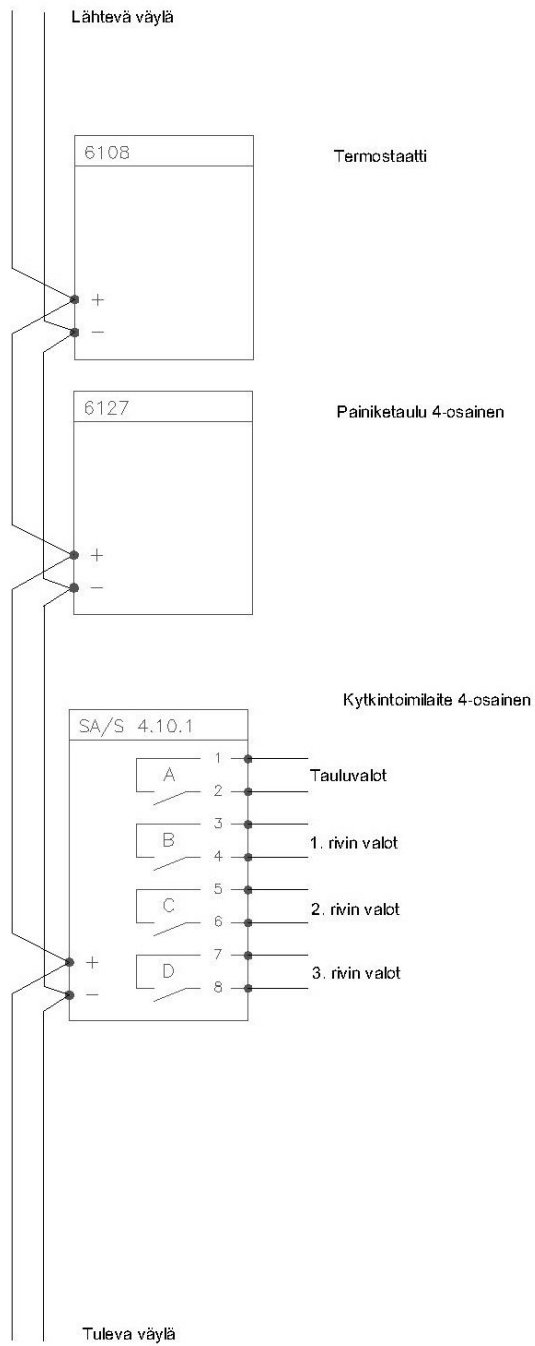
Lähtevä väylä

6108

Termostaatti

+
−

6127

Painiketaulu 4-osainen

+
−

Kytkintoimilaite 4-osainen

SA/S 4.10.1

A
1
2
Tauluvalot

B
3
4
1. rivin valot

C
5
6
2. rivin valot

+
D
7
−
8
3. rivin valot

Tuleva väylä